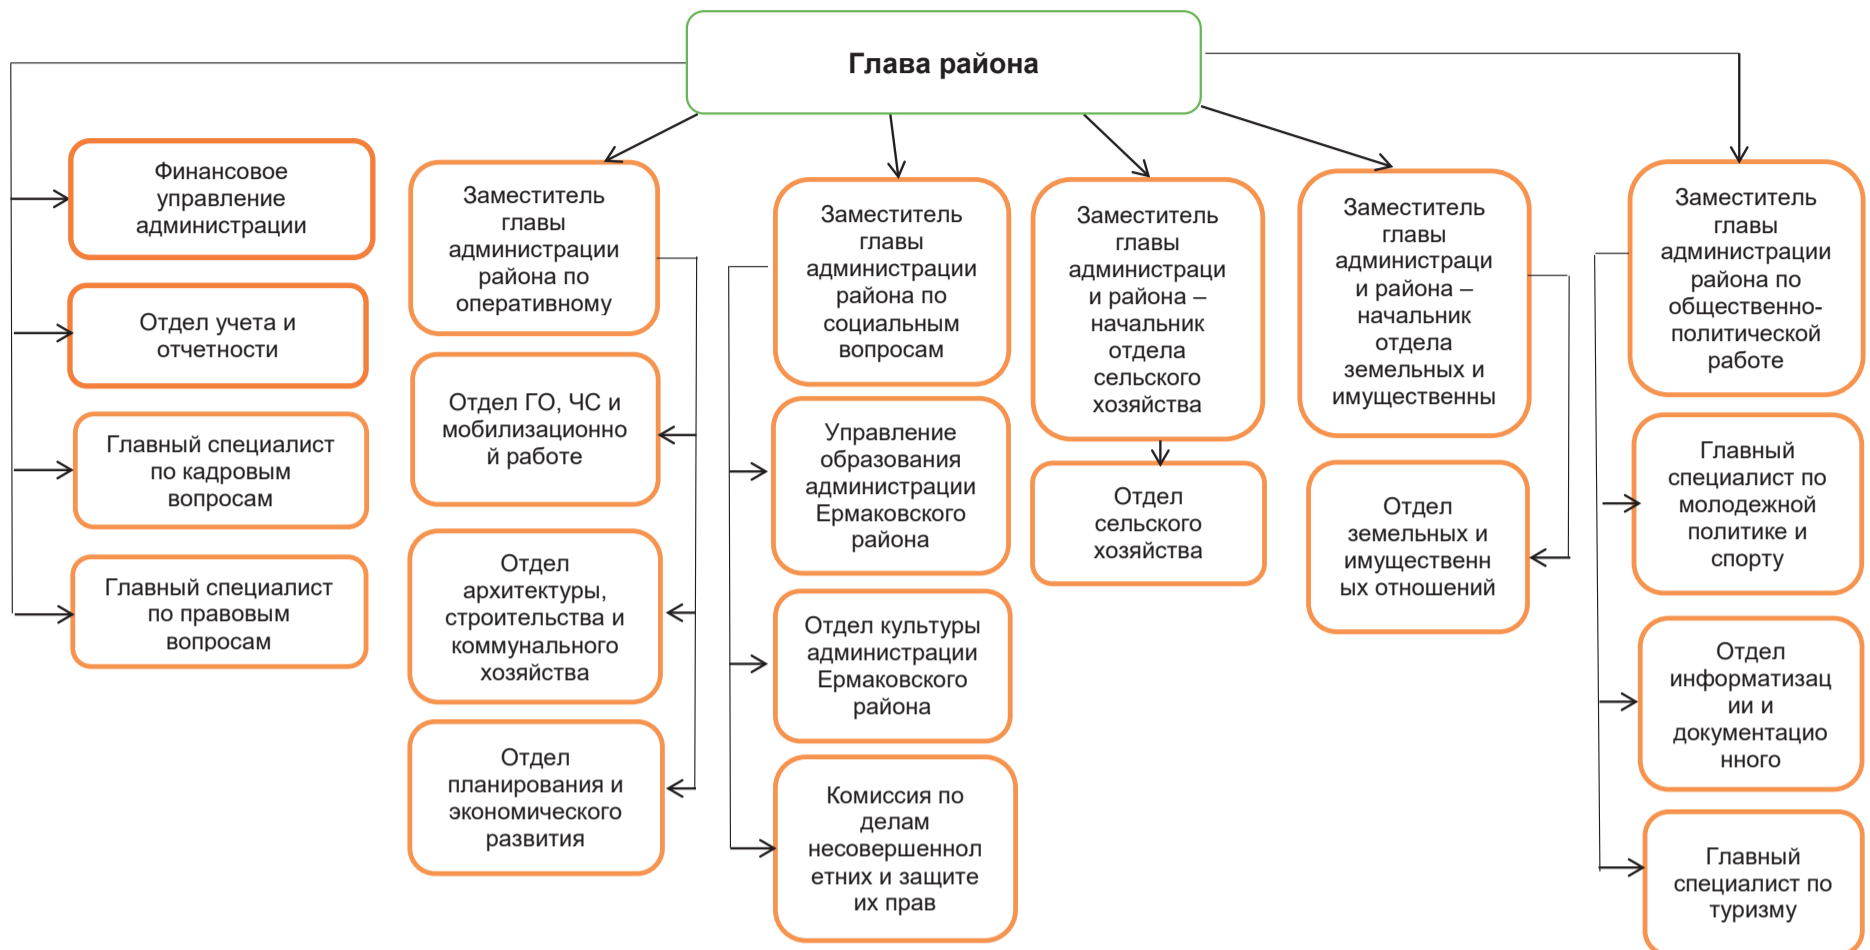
Глава района

Финансовое управление администрации

Отдел учета и отчетности

Главный специалист по кадровым вопросам

Главный специалист по правовым вопросам

Заместитель главы администрации района по оперативному

Отдел ГО, ЧС и мобилизационной работе

Отдел архитектуры, строительства и коммунального хозяйства

Отдел планирования и экономического развития

Заместитель главы администрации района по социальным вопросам

Управление образования администрации Ермаковского района

Отдел культуры администрации Ермаковского района

Комиссия по делам несовершеннолетних и защите их прав

Заместитель главы администрации района – начальник отдела сельского хозяйства

Отдел сельского хозяйства

Заместитель главы администрации района – начальник отдела земельных и имущественны

Отдел земельных и имущественных отношений

Заместитель главы администрации района по общественно-политической работе

Главный специалист по молодежной политике и спорту

Отдел информатизации и документационного

Главный специалист по туризму